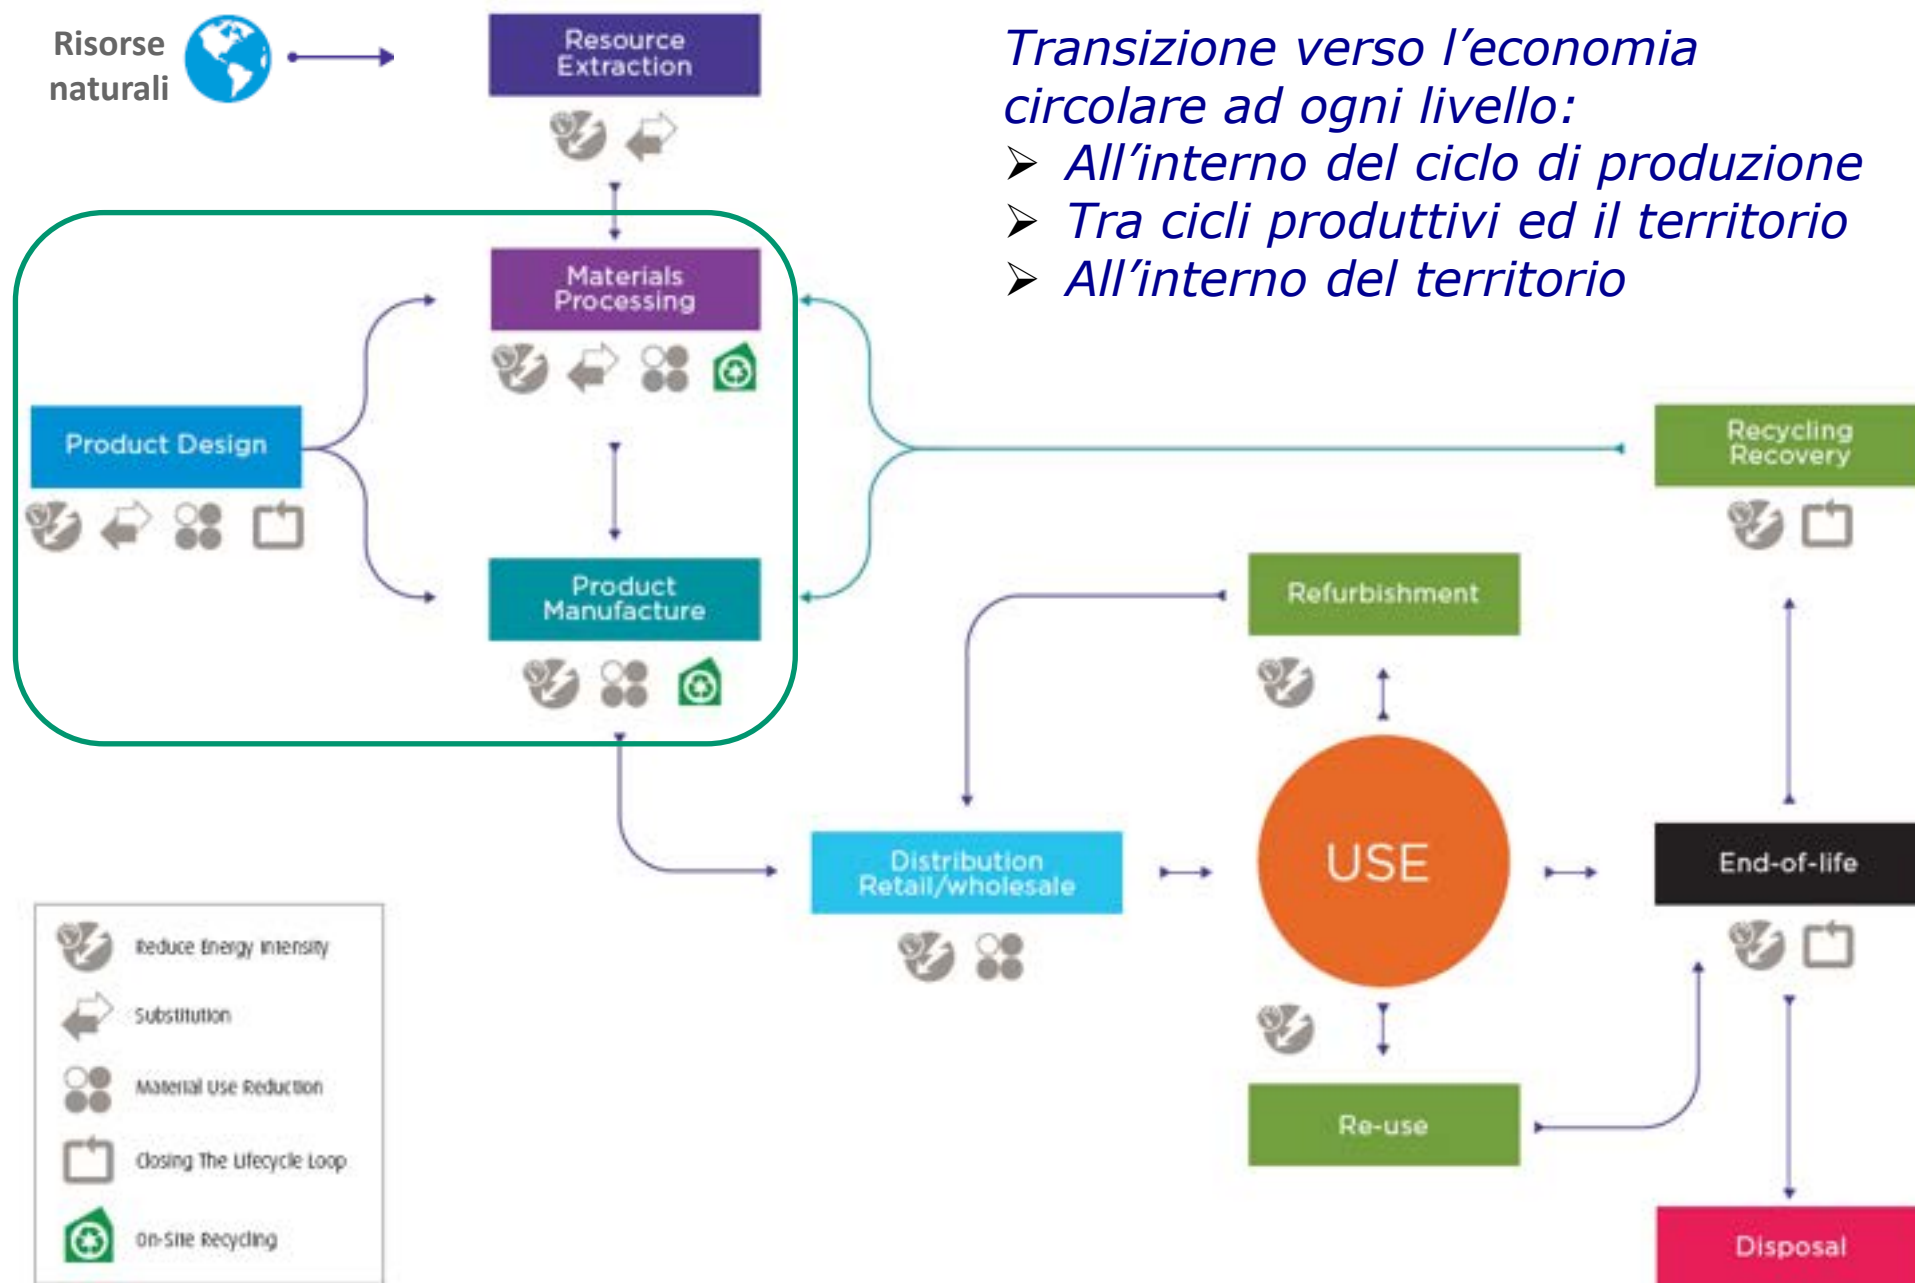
Risorse naturali

Resource Extraction

Transizione verso l'economia circolare ad ogni livello:
➢ All'interno del ciclo di produzione
➢ Tra cicli produttivi ed il territorio
➢ All'interno del territorio

Materials Processing

Product Design

Recycling Recovery

Product Manufacture

Refurbishment

Distribution Retail/wholesale

USE

End-of-life

Re-use

Disposal

Reduce Energy Intensity
Substitution
Material Use Reduction
Closing The Lifecycle Loop
On-Site Recycling